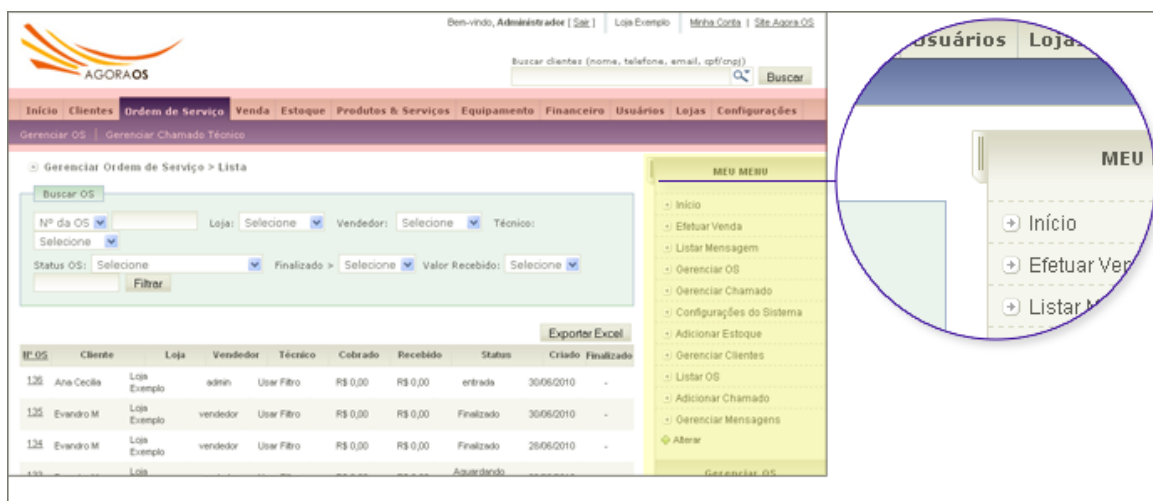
Bem-vindo, Administrador [ Sair ] | Loja Exemplo | Minha Conta | Site Agora OS

AGORAOS

Buscar clientes (nome, telefone, email, cpf/cnpj)

Buscar

Início | Clientes | Ordem de Serviço | Venda | Estoque | Produtos & Serviços | Equipamento | Financeiro | Usuários | Lojas | Configurações

Gerenciar OS | Gerenciar Chamado Técnico

Gerenciar Ordem de Serviço > Lista

Buscar OS

Nº da OS | Loja: Selecione | Vendedor: Selecione | Técnico: Selecione

Status OS: Selecione | Finalizado > Selecione | Valor Recebido: Selecione

Filtrar

Exportar Excel

| Nº OS | Cliente | Loja | Vendedor | Técnico | Cobrado | Recebido | Status | Criado | Finalizado |
|---|---|---|---|---|---|---|---|---|---|
| 136 | Ana Cecilia | Loja Exemplo | admin | Usar Filtro | R$ 0,00 | R$ 0,00 | entrada | 30/06/2010 | - |
| 135 | Evandro M | Loja Exemplo | vendedor | Usar Filtro | R$ 0,00 | R$ 0,00 | Finalizado | 30/06/2010 | - |
| 134 | Evandro M | Loja Exemplo | vendedor | Usar Filtro | R$ 0,00 | R$ 0,00 | Finalizado | 28/06/2010 | - |
| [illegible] | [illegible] | Loja | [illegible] | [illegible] | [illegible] | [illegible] | Aguardando | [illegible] | |

MEU MENU

Início
Efetuar Venda
Listar Mensagem
Gerenciar OS
Gerenciar Chamado
Configurações do Sistema
Adicionar Estoque
Gerenciar Clientes
Listar OS
Adicionar Chamado
Gerenciar Mensagens
Alterar

Gerenciar OS

Usuários | Lojas

MEU

Início
Efetuar Ven
Listar M